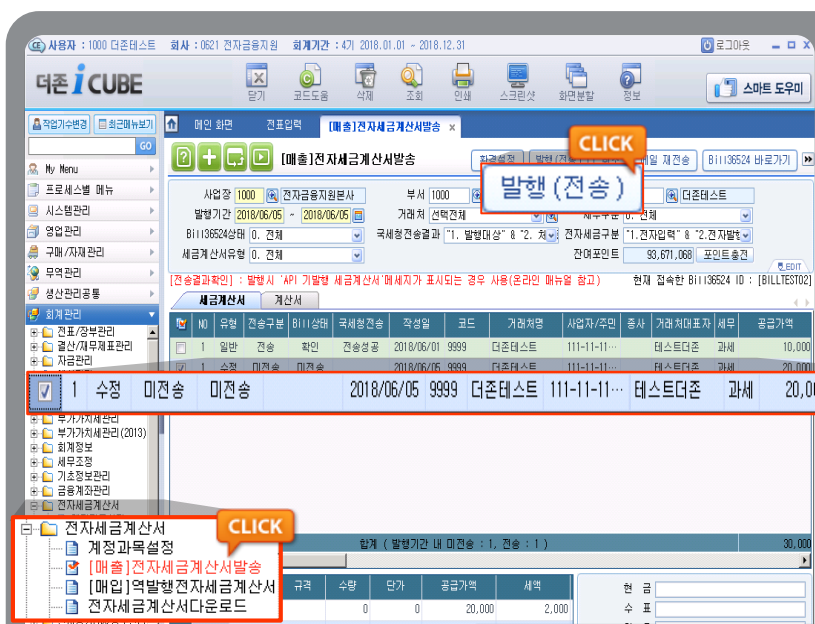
사용자 : 1000 더존테스트 회사 : 0621 전자금융지원 회계기간 : 4기 2018.01.01 ~ 2018.12.31
로그아웃

더존 iCUBE
닫기 코드도움 삭제 조회 인쇄 스크린샷 화면분할 정보
스마트 도우미

작업가수변경 최근메뉴보기
GO
My Menu
프로세스별 메뉴
시스템관리
영업관리
구매/자재관리
무역관리
생산관리공통
회계관리
전표/장부관리
결산/재무제표관리
자금관리
부가가치세관리
부가가치세관리(2013)
회계정보
세무조정
기초정보관리
금융계좌관리
전자세금계산서

메인 화면 전표입력 [매출]전자세금계산서발송

[매출]전자세금계산서발송

CLICK
발행(전송)
메일 재전송 Bill36524 바로가기

사업장 1000 전자금융지원본사
부서 1000
더존테스트
발행기간 2018/06/05 ~ 2018/06/05
거래처 선택전체
세무구분 0. 전체
Bill36524상태 0. 전체
국세청전송결과 "1. 발행대상" & "2. 처
전자세금구분 "1.전자입력" & "2.전자발행
세금계산서유형 0. 전체
잔여포인트 93,671,068 포인트충전
EDIT
[전송결과확인] : 발행시 'API 기발행 세금계산서'메세지가 표시되는 경우 사용(온라인 매뉴얼 참고)
현재 접속한 Bill36524 ID : [BILLTEST02]

세금계산서 계산서

| NO | 유형 | 전송구분 | Bill상태 | 국세청전송 | 작성일 | 코드 | 거래처명 | 사업자/주민 | 종사 | 거래처대표자 | 세무 | 공급가액 |
|---|---|---|---|---|---|---|---|---|---|---|---|---|
| 1 | 일반 | 전송 | 확인 | 전송성공 | 2018/06/01 | 9999 | 더존테스트 | 111-11-11 |  | 테스트더존 | 과세 | 10,000 |
| 1 | 수정 | 미전송 | 미전송 |  | 2018/06/05 | 9999 | 더존테스트 | 111-11-11… |  | 테스트더존 | 과세 | 20,00 |

합계 ( 발행기간 내 미전송 : 1, 전송 : 1 ) 30,000

전자세금계산서
계정과목설정
[매출]전자세금계산서발송
[매입]역발행전자세금계산서
전자세금계산서다운로드
CLICK

규격 수량 단가 공급가액 세액
0 0 20,000 2,000
현 금
수 표